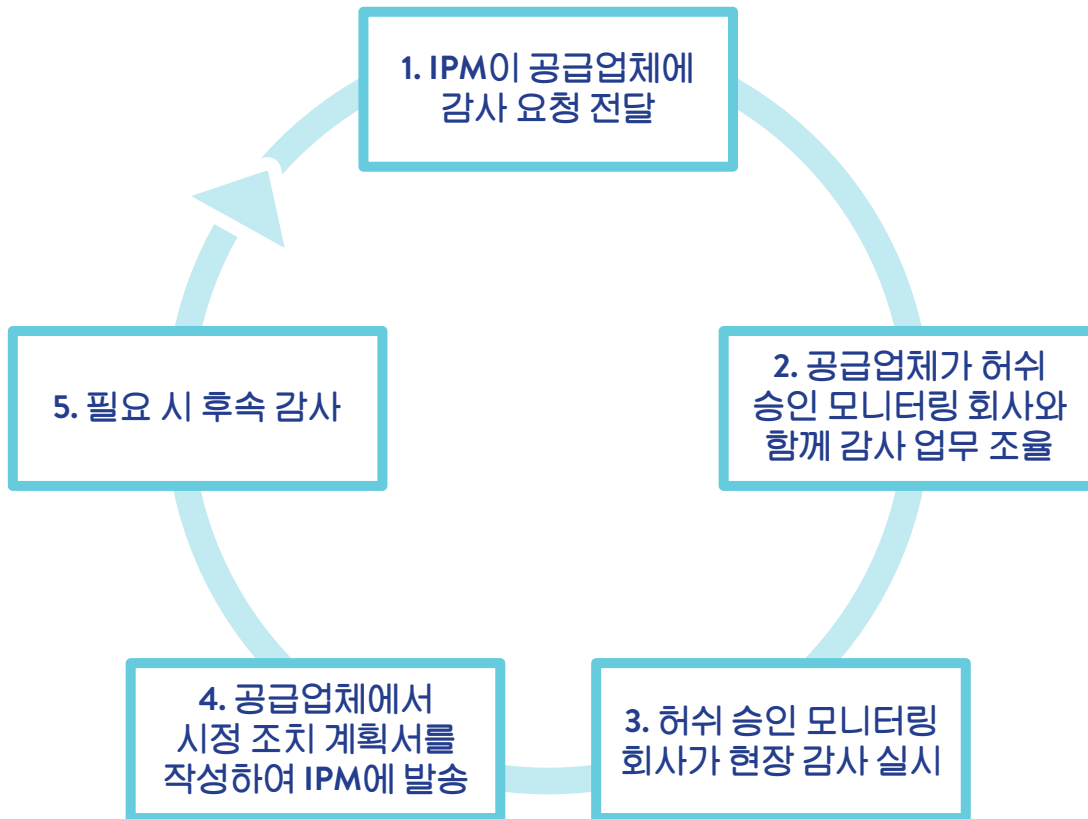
1. IPM이 공급업체에 감사 요청 전달

2. 공급업체가 허쉬 승인 모니터링 회사와 함께 감사 업무 조율

3. 허쉬 승인 모니터링 회사가 현장 감사 실시

4. 공급업체에서 시정 조치 계획서를 작성하여 IPM에 발송

5. 필요 시 후속 감사